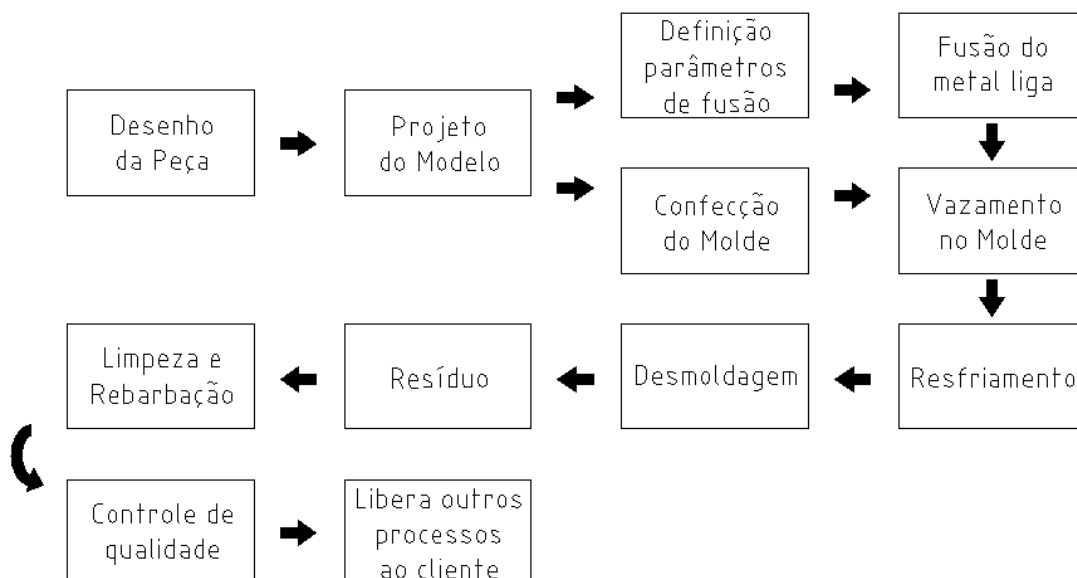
Desenho da Peça

Projeto do Modelo

Definição parâmetros de fusão

Fusão do metal liga

Confecção do Molde

Vazamento no Molde

Resfriamento

Desmoldagem

Resíduo

Limpeza e Rebarbação

Controle de qualidade

Libera outros processos ao cliente